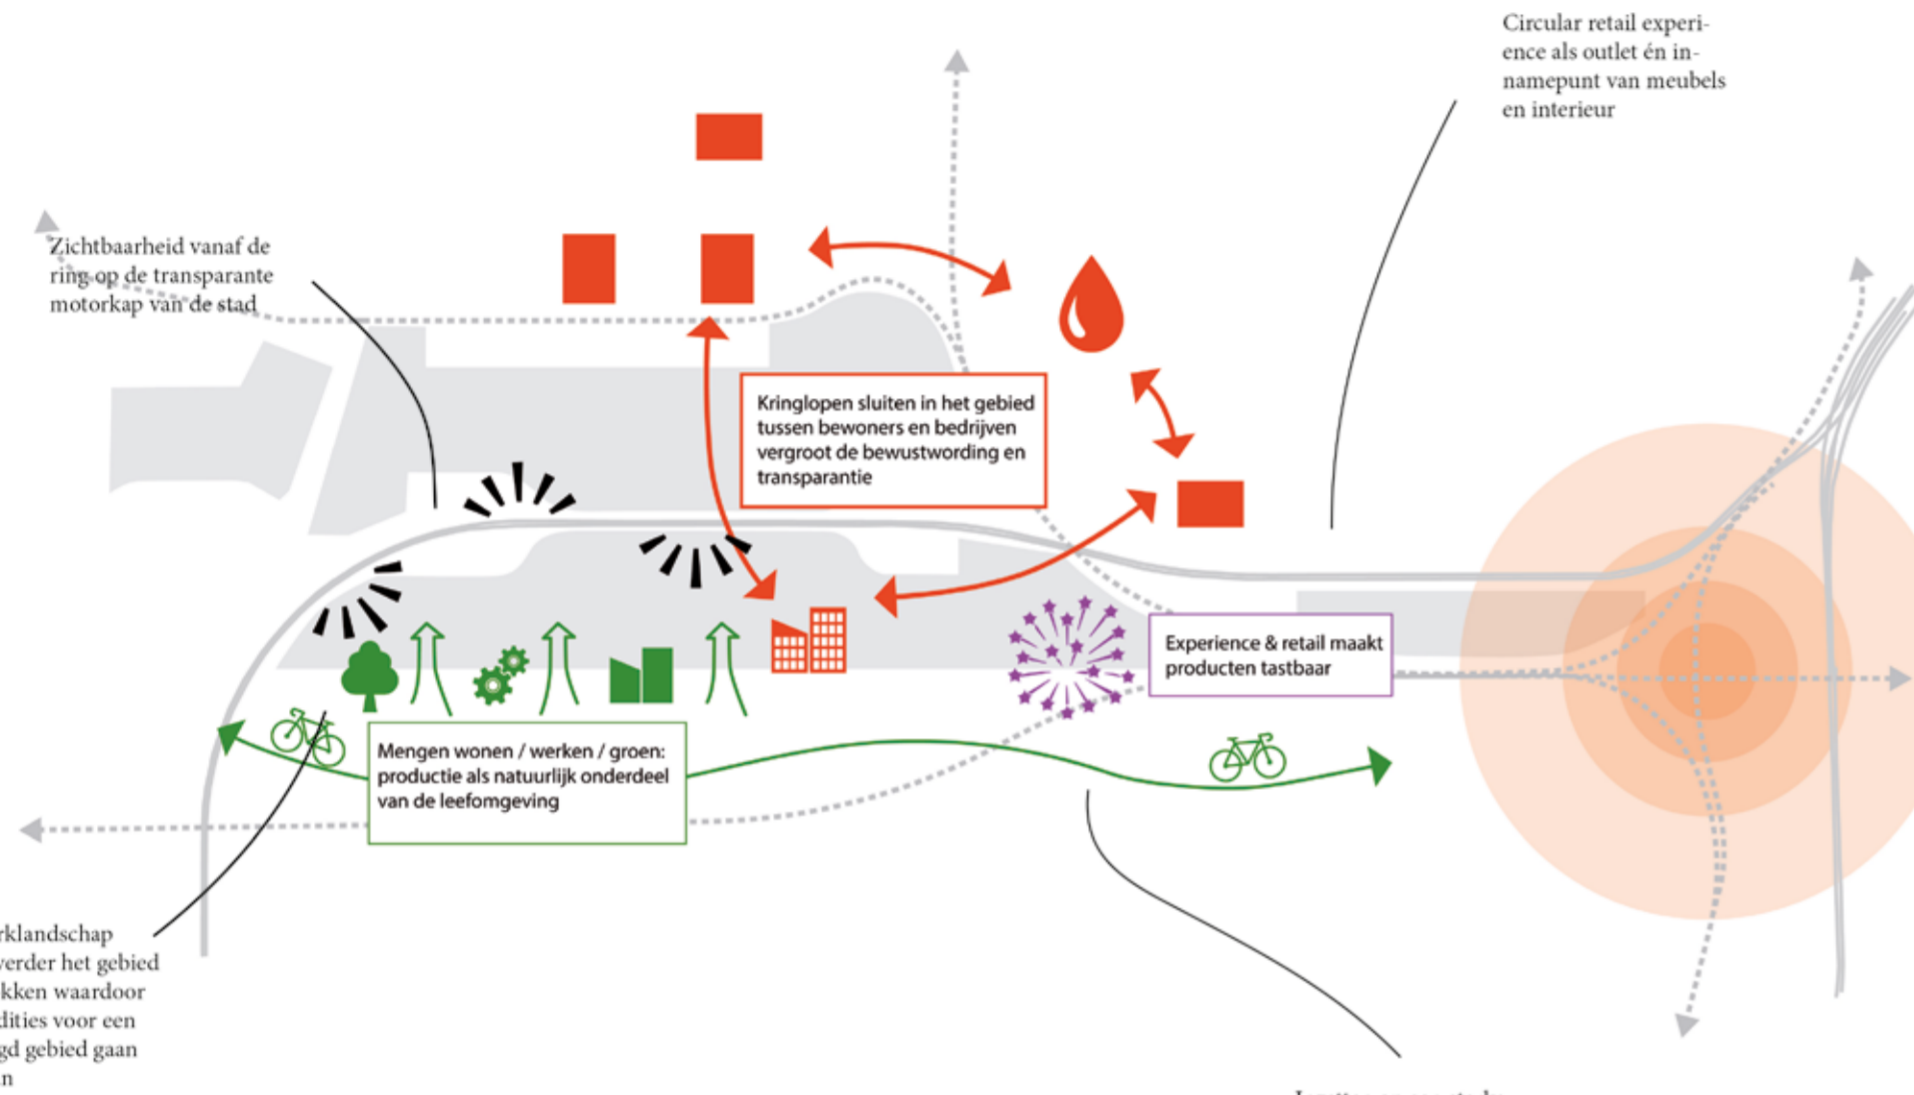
Circular retail experience als outlet én innamepunt van meubels en interieur

Zichtbaarheid vanaf de ring op de transparante motorkap van de stad

Kringlopen sluiten in het gebied tussen bewoners en bedrijven vergroot de bewustwording en transparantie

Experience & retail maakt producten tastbaar

Mengen wonen / werken / groen: productie als natuurlijk onderdeel van de leefomgeving

rklandschap verder het gebied kken waardoor dities voor een gd gebied gaan n

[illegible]